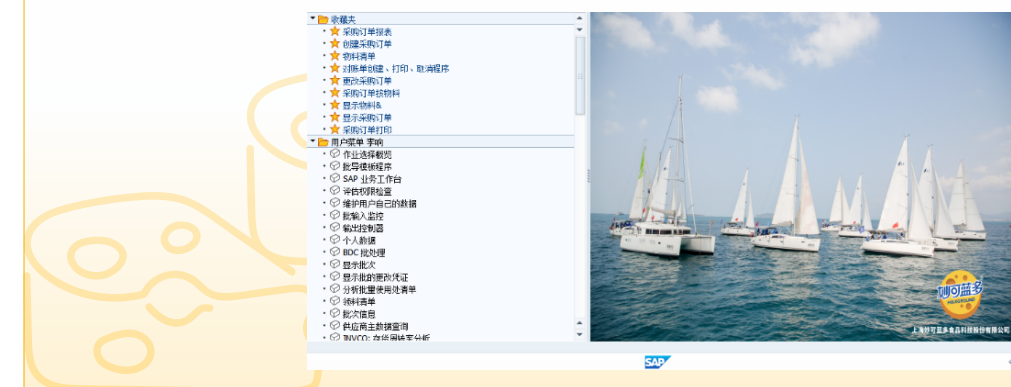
收藏夹
采购订单报表
创建采购订单
物料清单
订阶单创建、打印、取消程序
更改采购订单
采购订单按物料
显示物料&
显示采购订单
采购订单打印
用户菜单 李响
作业选择概览
批导使用程序
SAP 业务工作台
评估权限检查
维护用户自己的数据
批输入监控
输出控制器
个人数据
BDC 批处理
显示批次
显示批的更改凭证
分析批量使用处清单
领料清单
批次信息
供应商主数据查询
INVCO: 存货网络实分析
妙可蓝多
MIAOKELANDUO
上海妙可蓝多食品科技股份有限公司
SAP